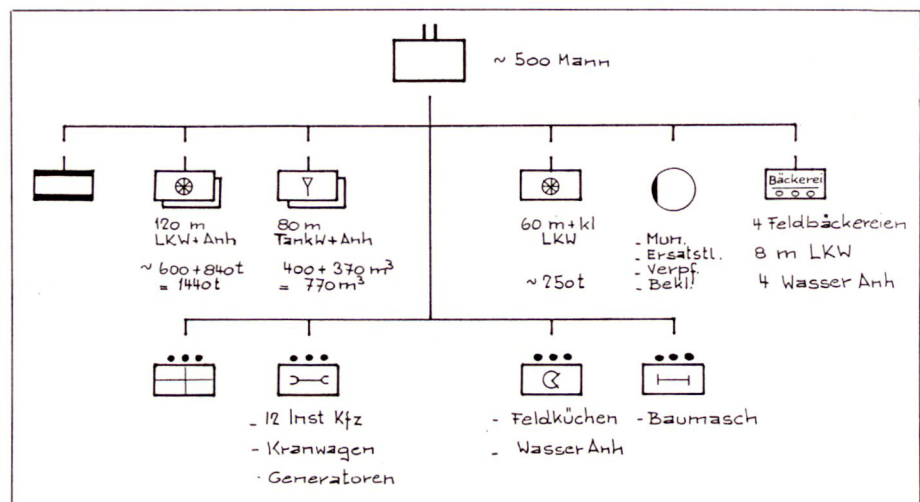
II

~ 500 Mann

120 m LKW + Anh

~ 600 + 840t = 1440t

80 m TankW + Anh

400 + 370 $m^3$ = 770 $m^3$

60 m + kl LKW

~ 250t

- Mun.
- Ersatztl.
- Verpf.
- Bekl.

Bäckerei

4 Feldbäckereien

8 m LKW

4 Wasser Anh

- 12 Inst Kfz
- Kranwagen
- Generatoren

- Feldküchen
- Wasser Anh

- Baumasch